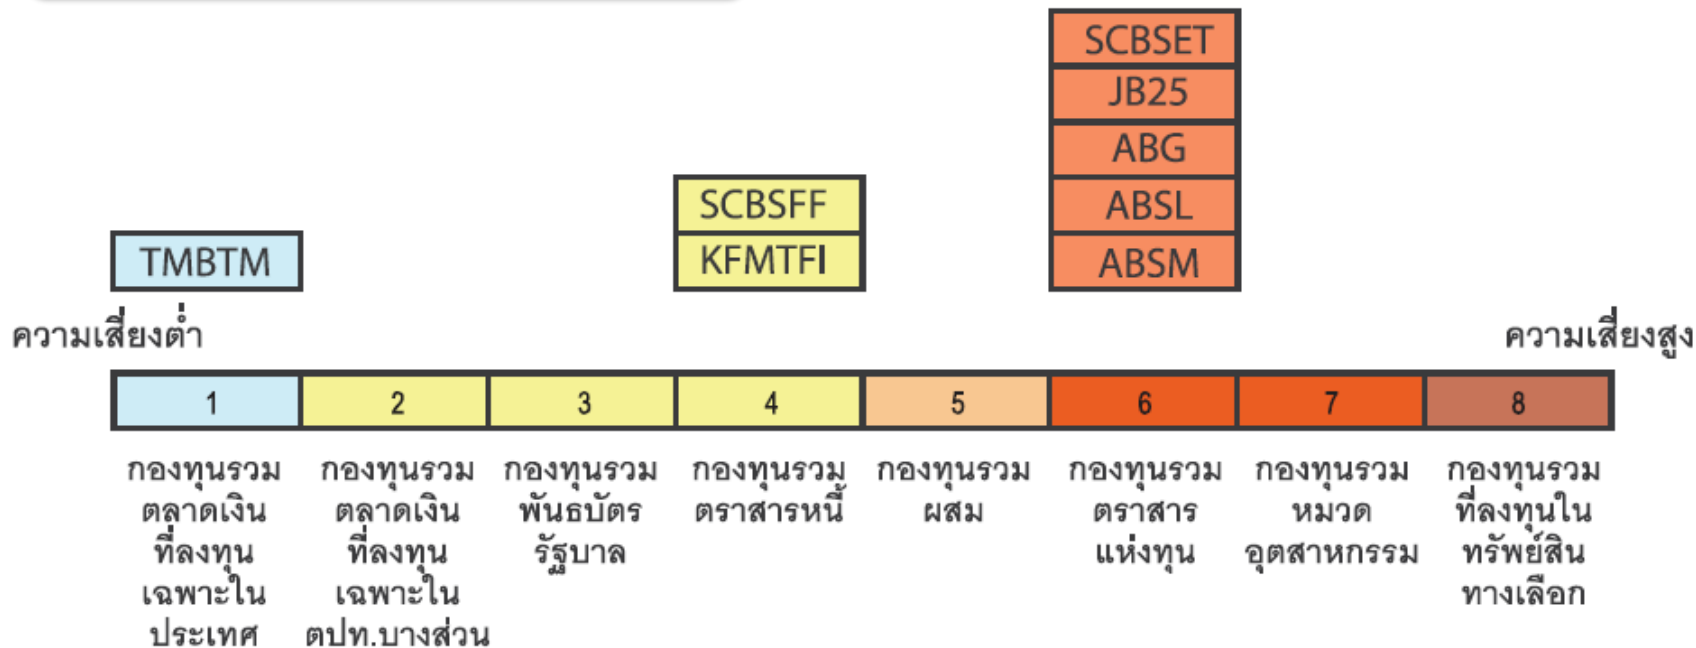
SCBSET
JB25
ABG
ABSL
ABSM

SCBSFF
KFMTFI

TMBTM

ความเสี่ยงต่ำ

ความเสี่ยงสูง

| 1 | 2 | 3 | 4 | 5 | 6 | 7 | 8 |
|---|---|---|---|---|---|---|---|
| กองทุนรวมตลาดเงินที่ลงทุนเฉพาะในประเทศ | กองทุนรวมตลาดเงินที่ลงทุนเฉพาะในตปท.บางส่วน | กองทุนรวมพันธบัตรรัฐบาล | กองทุนรวมตราสารหนี้ | กองทุนรวมผสม | กองทุนรวมตราสารแห่งทุน | กองทุนรวมหมวดอุตสาหกรรม | กองทุนรวมที่ลงทุนในทรัพย์สินทางเลือก |